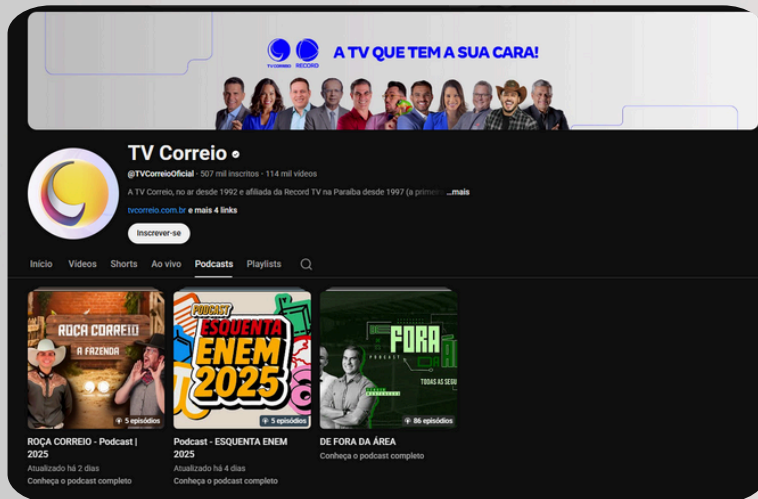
TV CORREIO RECORD A TV QUE TEM A SUA CARA!

TV Correio
@TVCorreioOficial · 507 mil inscritos · 114 mil vídeos
A TV Correio, no ar desde 1992 e afiliada da Record TV na Paraíba desde 1997 (a primeir ...mais
tvcorreio.com.br e mais 4 links
Inscrever-se

Início Vídeos Shorts Ao vivo Podcasts Playlists

ROÇA CORREIO A FAZENDA
5 episódios
ROÇA CORREIO - Podcast | 2025
Atualizado há 2 dias
Conheça o podcast completo

PODCAST ESQUENTA ENEM 2025
5 episódios
Podcast - ESQUENTA ENEM 2025
Atualizado há 4 dias
Conheça o podcast completo

FORA PODCAST TODAS AS SEGU
86 episódios
DE FORA DA ÁREA
Conheça o podcast completo